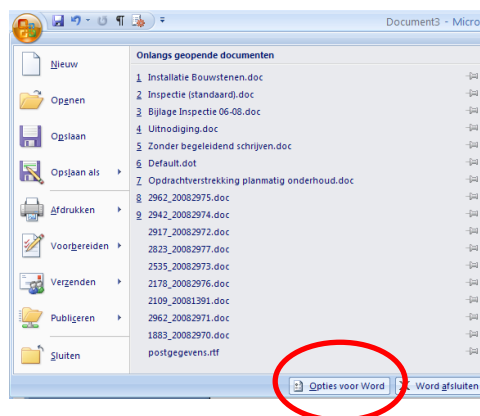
Document3 - Micro

Nieuw

Openen

Opslaan

Opslaan als

Afdrukken

Voorbereiden

Verzenden

Publiceren

Sluiten

Onlangs geopende documenten

1 Installatie Bouwstenen.doc
2 Inspectie (standaard).doc
3 Bijlage Inspectie 06-08.doc
4 Uitnodiging.doc
5 Zonder begeleidend schrijven.doc
6 Default.dot
7 Opdrachtverstrekking planmatig onderhoud.doc
8 2962_20082975.doc
9 2942_20082974.doc
2917_20082972.doc
2823_20082977.doc
2535_20082973.doc
2178_20082976.doc
2109_20081391.doc
2962_20082971.doc
1883_20082970.doc
postgegevens.rtf

Opties voor Word

Word afsluiten